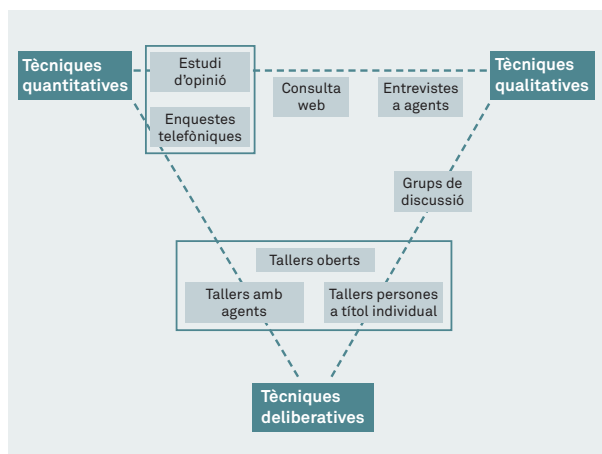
Tècniques quantitatives

Estudi d'opinió

Enquestes telefòniques

Consulta web

Entrevistes a agents

Tècniques qualitatives

Grups de discussió

Tallers oberts

Tallers amb agents

Tallers persones a títol individual

Tècniques deliberatives